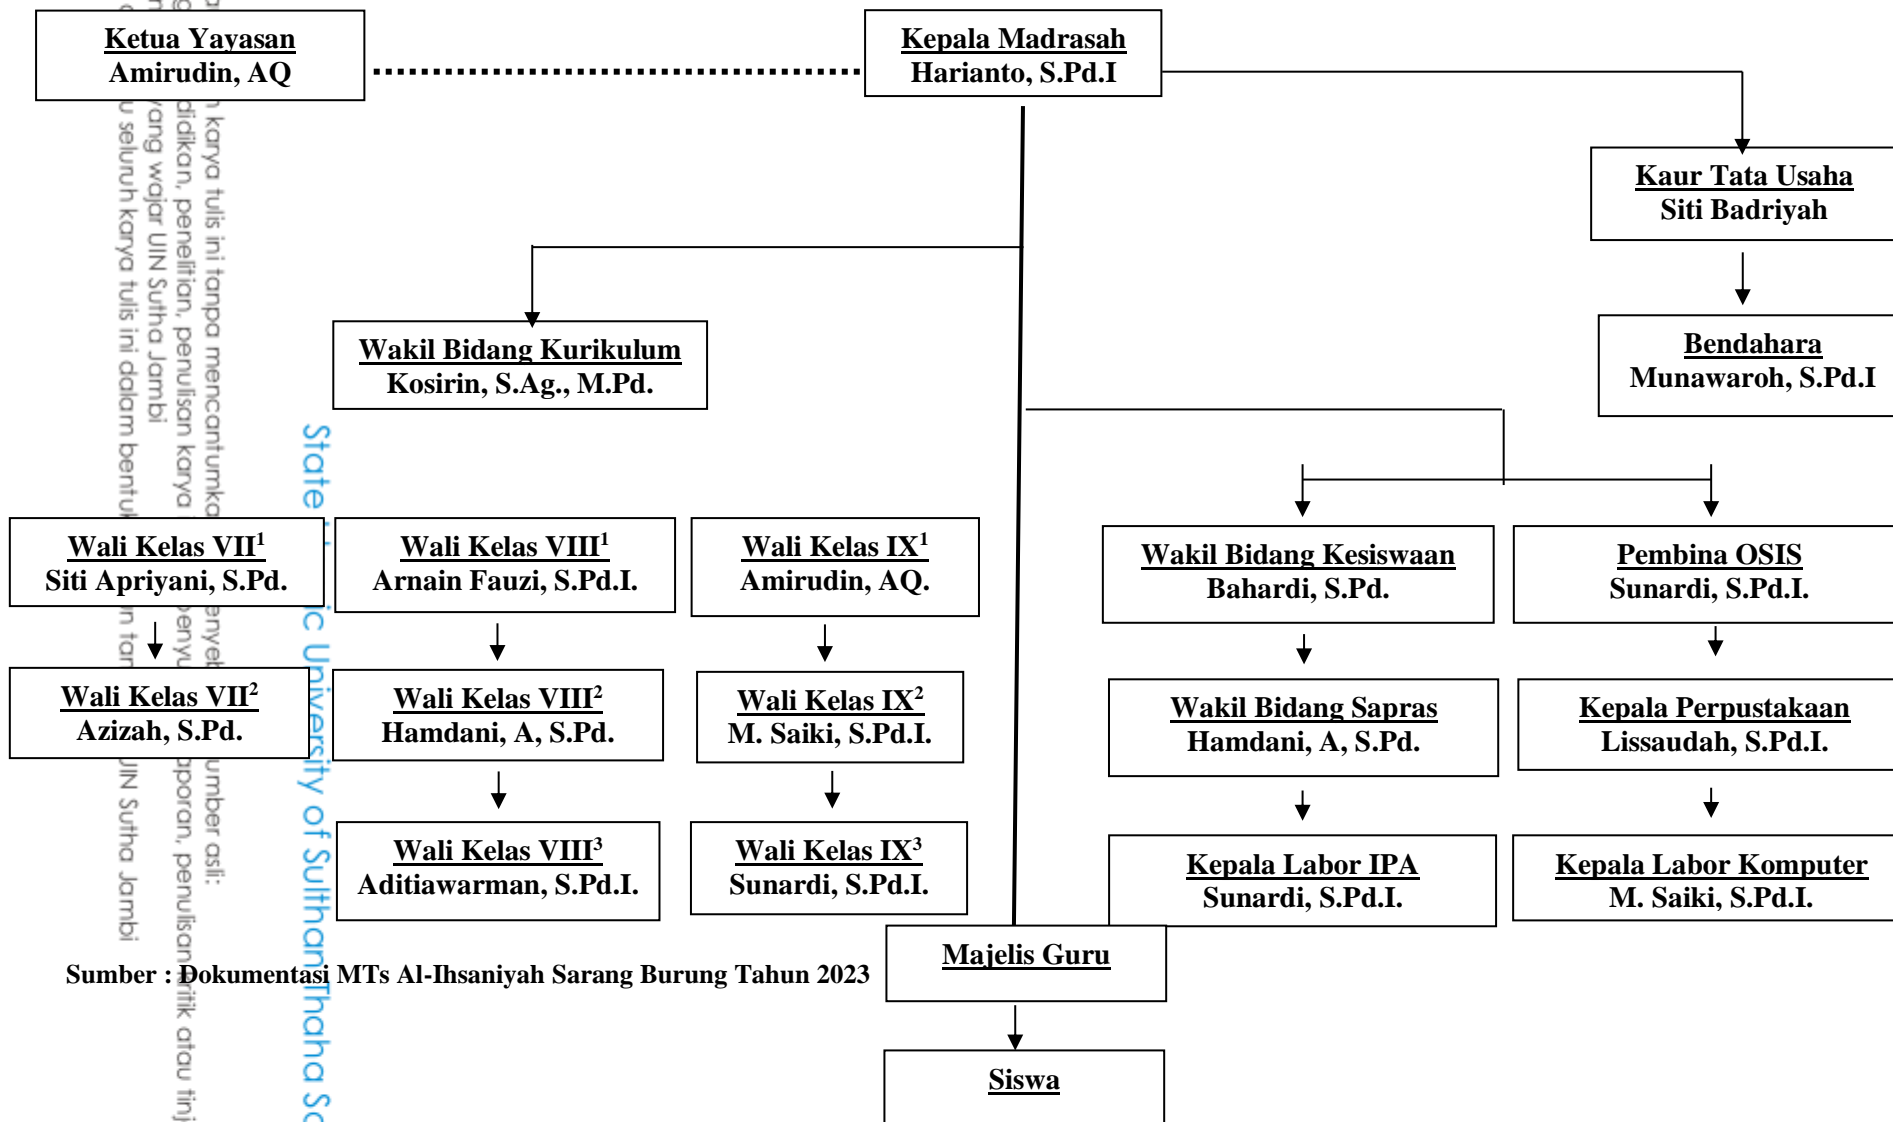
Ketua Yayasan
Amirudin, AQ

Kepala Madrasah
Harianto, S.Pd.I

Kaur Tata Usaha
Siti Badriyah

Bendahara
Munawaroh, S.Pd.I

Wakil Bidang Kurikulum
Kosirin, S.Ag., M.Pd.

Wali Kelas VII$^1$
Siti Apriyani, S.Pd.

Wali Kelas VIII$^1$
Arnain Fauzi, S.Pd.I.

Wali Kelas IX$^1$
Amirudin, AQ.

Wakil Bidang Kesiswaan
Bahardi, S.Pd.

Pembina OSIS
Sunardi, S.Pd.I.

Wali Kelas VII$^2$
Azizah, S.Pd.

Wali Kelas VIII$^2$
Hamdani, A, S.Pd.

Wali Kelas IX$^2$
M. Saiki, S.Pd.I.

Wakil Bidang Sapras
Hamdani, A, S.Pd.

Kepala Perpustakaan
Lissaudah, S.Pd.I.

Wali Kelas VIII$^3$
Aditiawarman, S.Pd.I.

Wali Kelas IX$^3$
Sunardi, S.Pd.I.

Kepala Labor IPA
Sunardi, S.Pd.I.

Kepala Labor Komputer
M. Saiki, S.Pd.I.

Majelis Guru

Siswa

Sumber : Dokumentasi MTs Al-Ihsaniyah Sarang Burung Tahun 2023

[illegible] karya tulis ini tanpa mencantumkan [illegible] sumber asli: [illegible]didikan, penelitian, penulisan karya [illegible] laporan, penulisan kritik atau tinj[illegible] yang wajar UIN Sutha Jambi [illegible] seluruh karya tulis ini dalam bentuk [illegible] UIN Sutha Jambi

State Islamic University of Sulthan Thaha Sa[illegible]